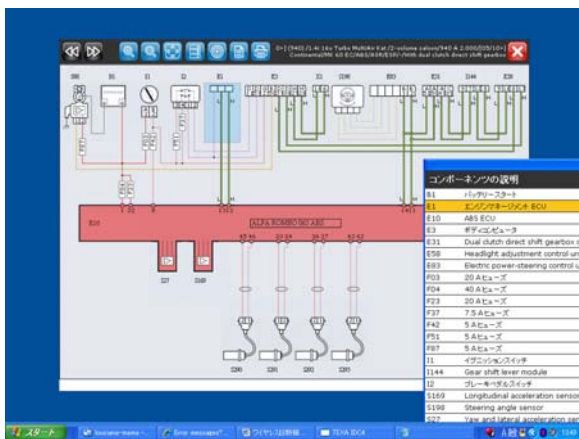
0+] (940) /1.4i 16v Turbo MultiAir Kat/2-volume saloon/940 A 2.000(035/10+) Continental/MM 6S ECU/ABS/ASR/ESP/-With dual clutch direct shift gearbox

S90 B1 I1 I2 E1 E3 J3 I190 E10 E38

E10

ALFA ROMEO 9B1 ABS

S200 S201 S202 S203

I27 I169

コンポーネンツの説明

| | |
|---|---|
| B1 | バッテリースタート |
| E1 | エンジンマネージメント ECU |
| E10 | ABS ECU |
| E3 | ボディコンピュータ |
| E31 | Dual clutch direct shift gearbox c |
| E58 | Headlight adjustment control ur |
| E83 | Electric power-steering control u |
| F03 | 20 Aヒューズ |
| F04 | 40 Aヒューズ |
| F23 | 20 Aヒューズ |
| F37 | 7.5 Aヒューズ |
| F42 | 5 Aヒューズ |
| F51 | 5 Aヒューズ |
| F87 | 5 Aヒューズ |
| I1 | イグニッションスイッチ |
| I144 | Gear shift lever module |
| I2 | ブレーキペダルスイッチ |
| S169 | Longitudinal acceleration sensor |
| S190 | Steering angle sensor |
| S27 | Yaw and lateral acceleration ser |

スタート | Iosiane-mamo | Error messages | ワイヤリング図 | TEXA IDC4 | A般 1345